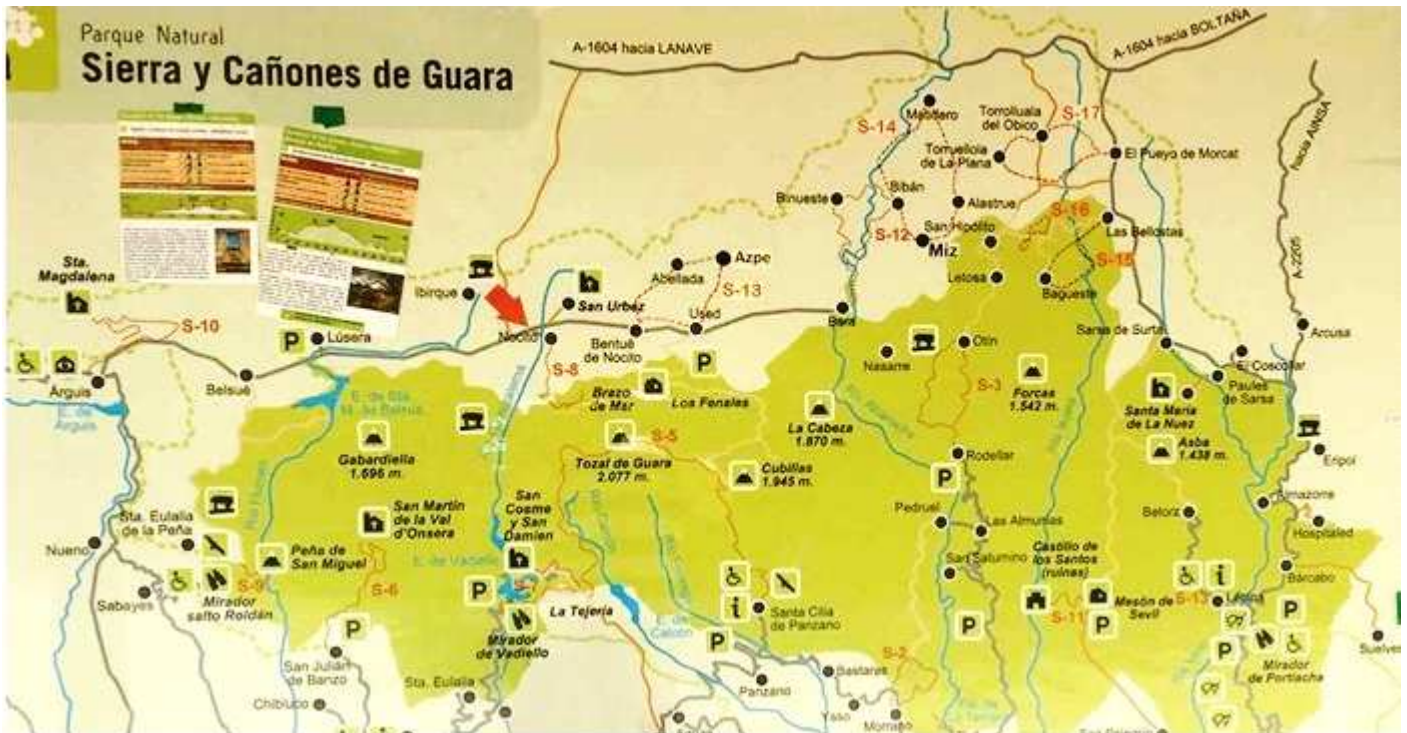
Parque Natural
Sierra y Cañones de Guara

A-1604 hacia LANAVE
A-1604 hacia BOLTAÑA
hacia AINSA
A-2205

Matidero
Torrolluala del Obico
Torrolluela de La Plana
El Pueyo de Morcat
S-14
S-17
Binueste
Sibán
Alastrue
S-16
S-12
Miz
San Hipólito
Las Bellostas
Letosa
S-15
Bagueste
Azpe
Abellada
S-13
Sta. Magdalena
Ibirque
San Urbez
Used
Bara
Sarsa de Surta
Arcusa
S-10
Lúsera
Nocito
Bentué de Nocito
P
P
Otín
Nasarre
El Coscollar
Paules de Sarsa
Arguis
Belsué
E. de Arguis
E. de Sta. M.ª de Belsué
S-8
Brazo de Mar
Los Fenales
S-3
Forcas 1.542 m.
Santa María de La Nuez
Asba 1.438 m.
Gabardiella 1.696 m.
S-5
Tozal de Guara 2.077 m.
La Cabeza 1.870 m.
Cubillas 1.945 m.
Rodellar
Eripol
Pedruel
Las Almunias
Almazorre
Betorz
Hospitaled
Sta. Eulalia de la Peña
San Martín de la Val d'Onsera
San Cosme y San Damián
Nueno
Peña de San Miguel
E. de Vadiello
San Saturnino
Castillo de los Santos (ruinas)
S-6
S-9
Mirador salto Roldán
Sabayés
La Tejería
E. de Calcón
Santa Cilia de Panzano
S-11
Mesón de Sevil
S-13
Lecina
Bárcabo
Mirador de Vadiello
Mirador de Fortiacha
Suelves
San Julián de Banzo
Sta. Eulalia
Chibluco
Panzano
Bastarás
S-2
Yaso
Morrano